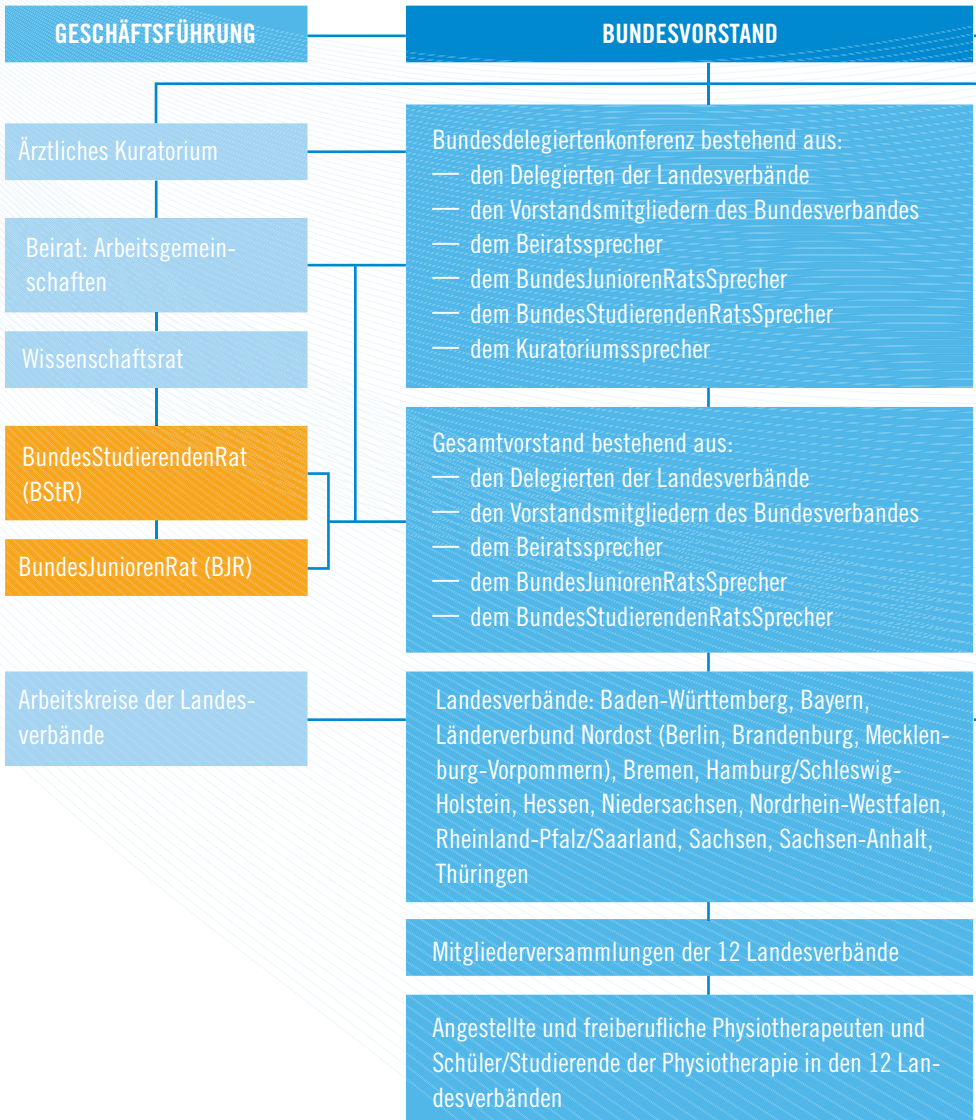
GESCHÄFTSFÜHRUNG

BUNDESVORSTAND

Ärztliches Kuratorium

Beirat: Arbeitsgemeinschaften

Wissenschaftsrat

BundesStudierendenRat (BStR)

BundesJuniorenRat (BJR)

Arbeitskreise der Landesverbände

Bundesdelegiertenkonferenz bestehend aus:
— den Delegierten der Landesverbände
— den Vorstandsmitgliedern des Bundesverbandes
— dem Beiratssprecher
— dem BundesJuniorenRatsSprecher
— dem BundesStudierendenRatsSprecher
— dem Kuratoriumssprecher

Gesamtvorstand bestehend aus:
— den Delegierten der Landesverbände
— den Vorstandsmitgliedern des Bundesverbandes
— dem Beiratssprecher
— dem BundesJuniorenRatsSprecher
— dem BundesStudierendenRatsSprecher

Landesverbände: Baden-Württemberg, Bayern, Länderverbund Nordost (Berlin, Brandenburg, Mecklenburg-Vorpommern), Bremen, Hamburg/Schleswig-Holstein, Hessen, Niedersachsen, Nordrhein-Westfalen, Rheinland-Pfalz/Saarland, Sachsen, Sachsen-Anhalt, Thüringen

Mitgliederversammlungen der 12 Landesverbände

Angestellte und freiberufliche Physiotherapeuten und Schüler/Studierende der Physiotherapie in den 12 Landesverbänden